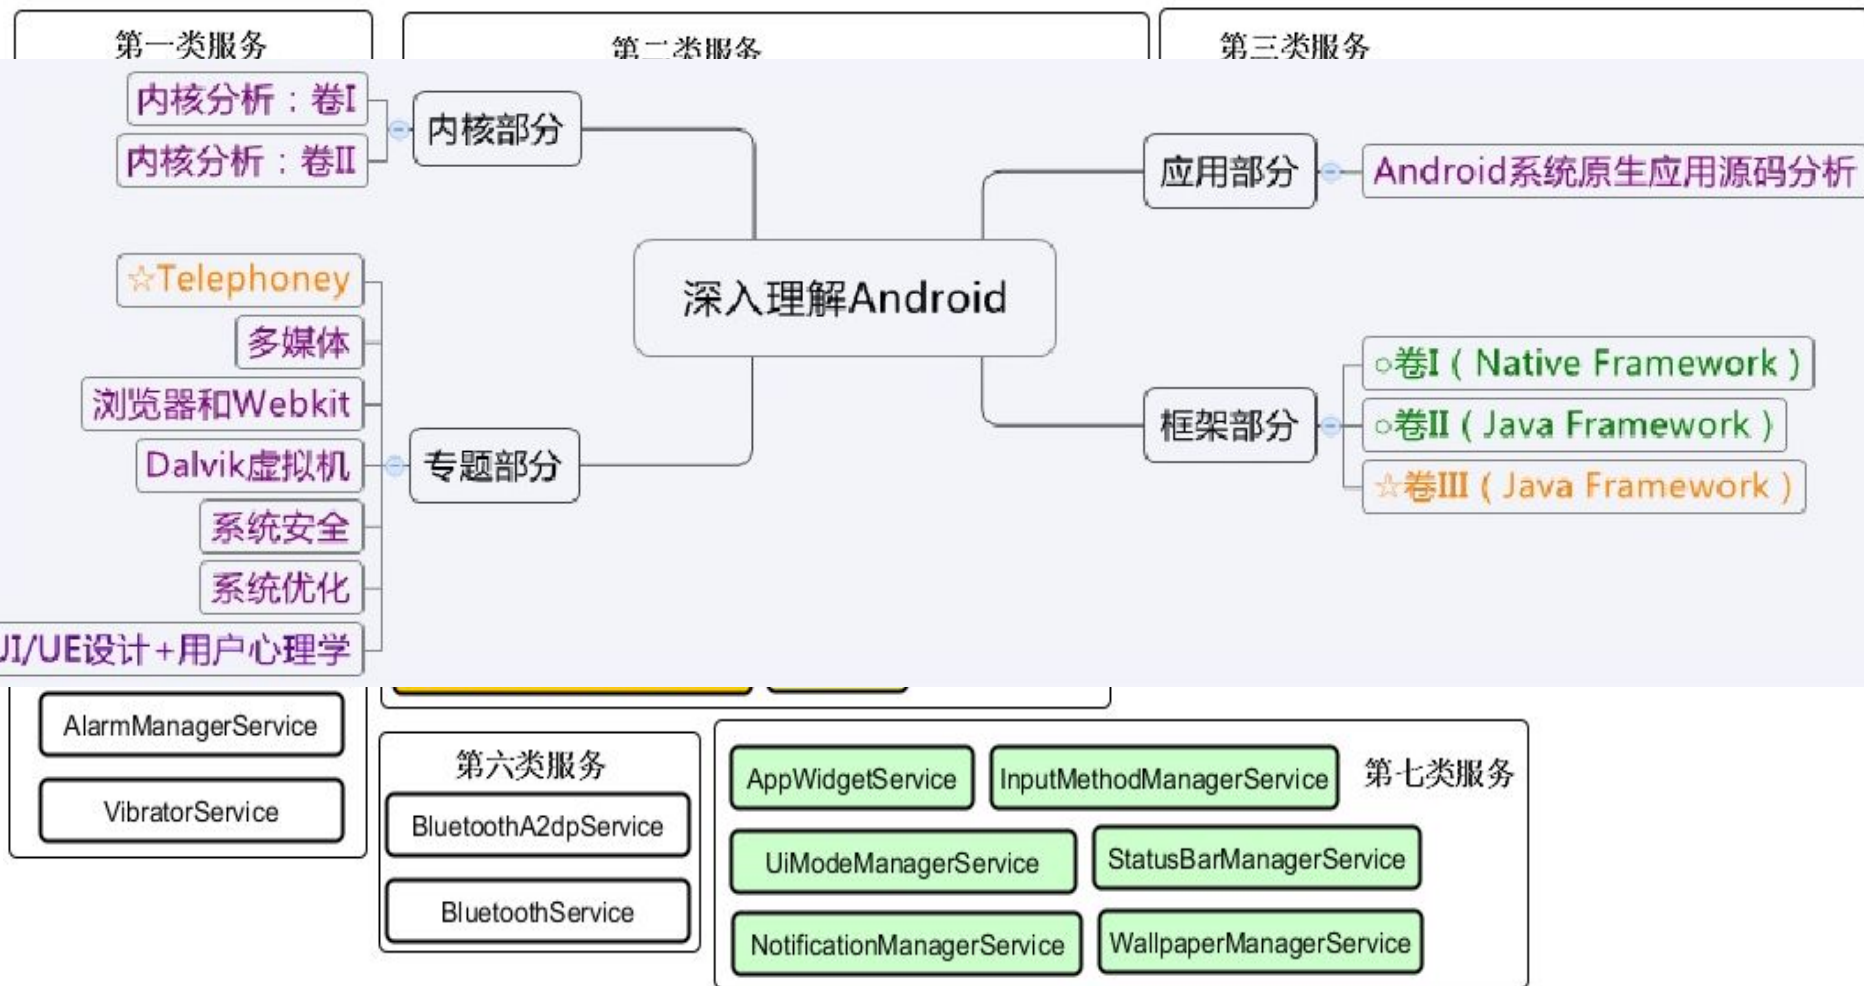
第一类服务

第二类服务

第三类服务

深入理解Android

内核部分

内核分析：卷I

内核分析：卷II

专题部分

☆Telephoney

多媒体

浏览器和Webkit

Dalvik虚拟机

系统安全

系统优化

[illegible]I/UE设计+用户心理学

应用部分

Android系统原生应用源码分析

框架部分

○卷I（Native Framework）

○卷II（Java Framework）

☆卷III（Java Framework）

AlarmManagerService

VibratorService

第六类服务

BluetoothA2dpService

BluetoothService

第七类服务

AppWidgetService

InputMethodManagerService

UiModeManagerService

StatusBarManagerService

NotificationManagerService

WallpaperManagerService